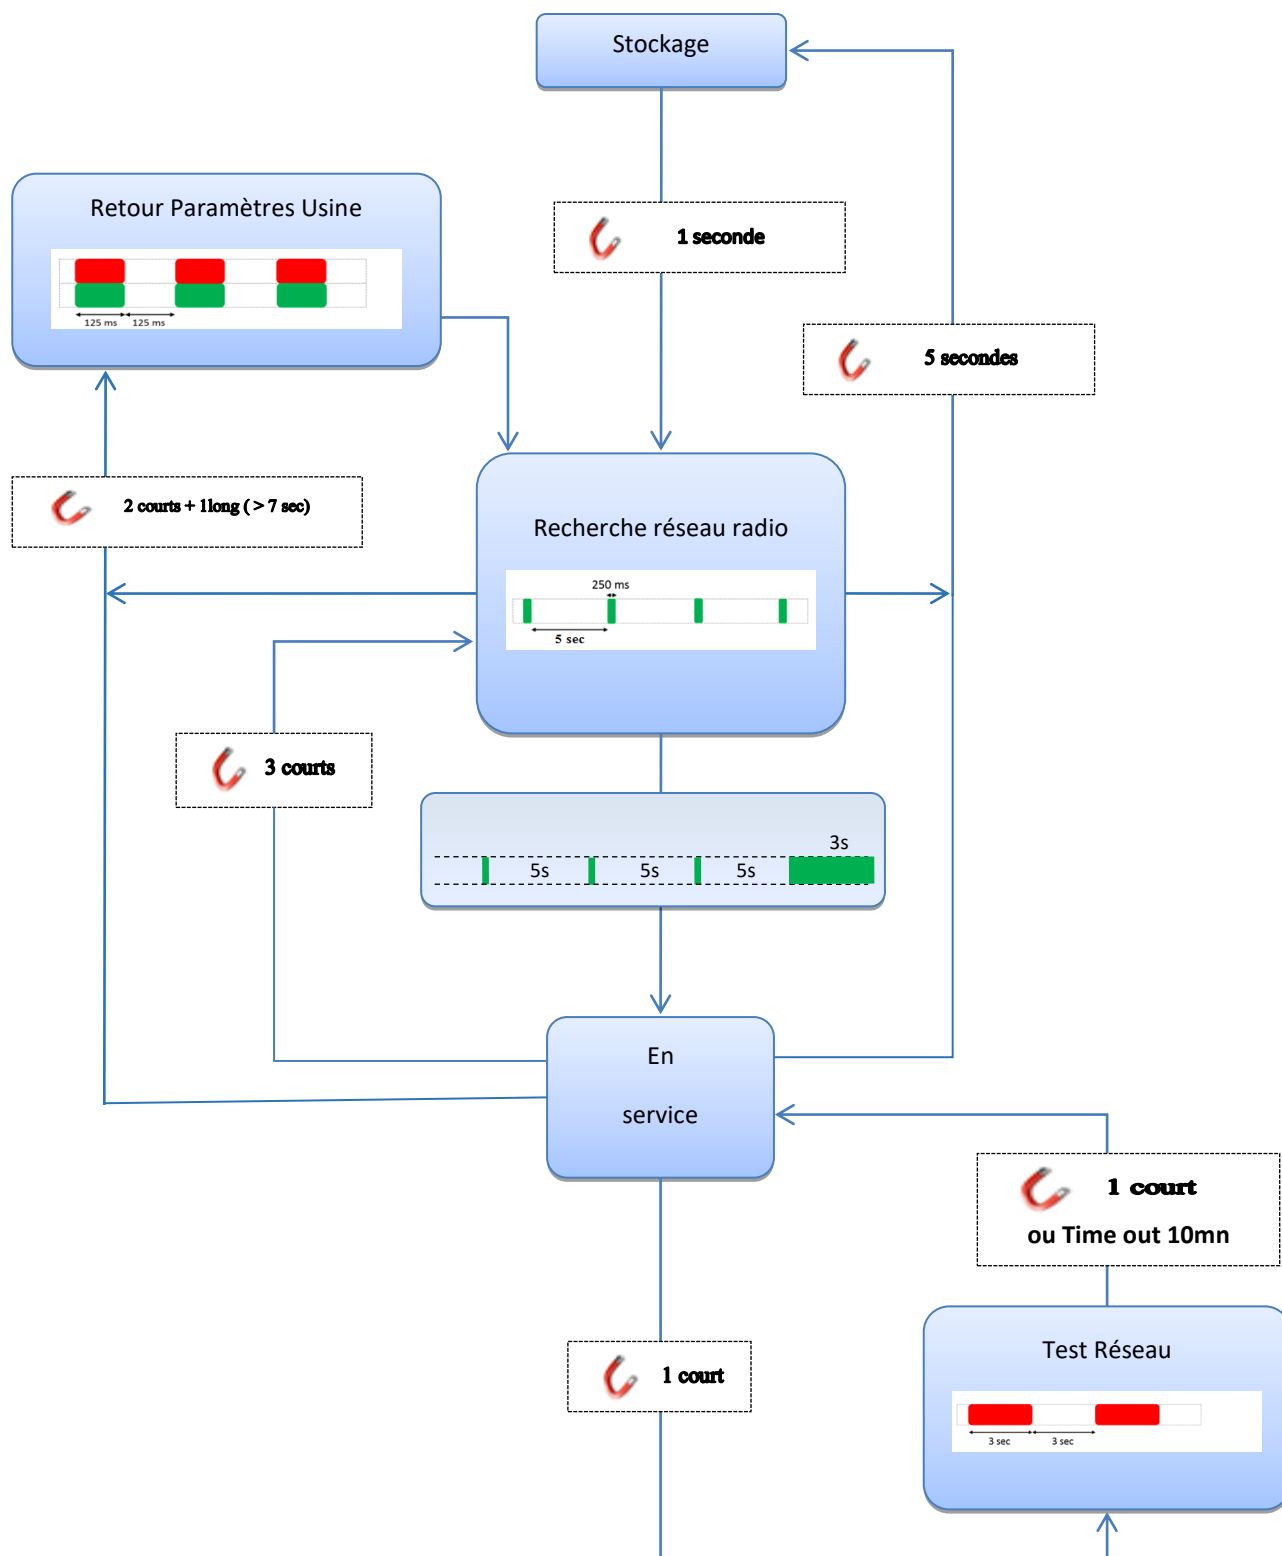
Stockage

Retour Paramètres Usine

125 ms 125 ms

1 seconde

5 secondes

2 courts + 1long ( > 7 sec)

Recherche réseau radio

250 ms

5 sec

3 courts

3s

5s 5s 5s

En

service

1 court

ou Time out 10mn

Test Réseau

3 sec 3 sec

1 court